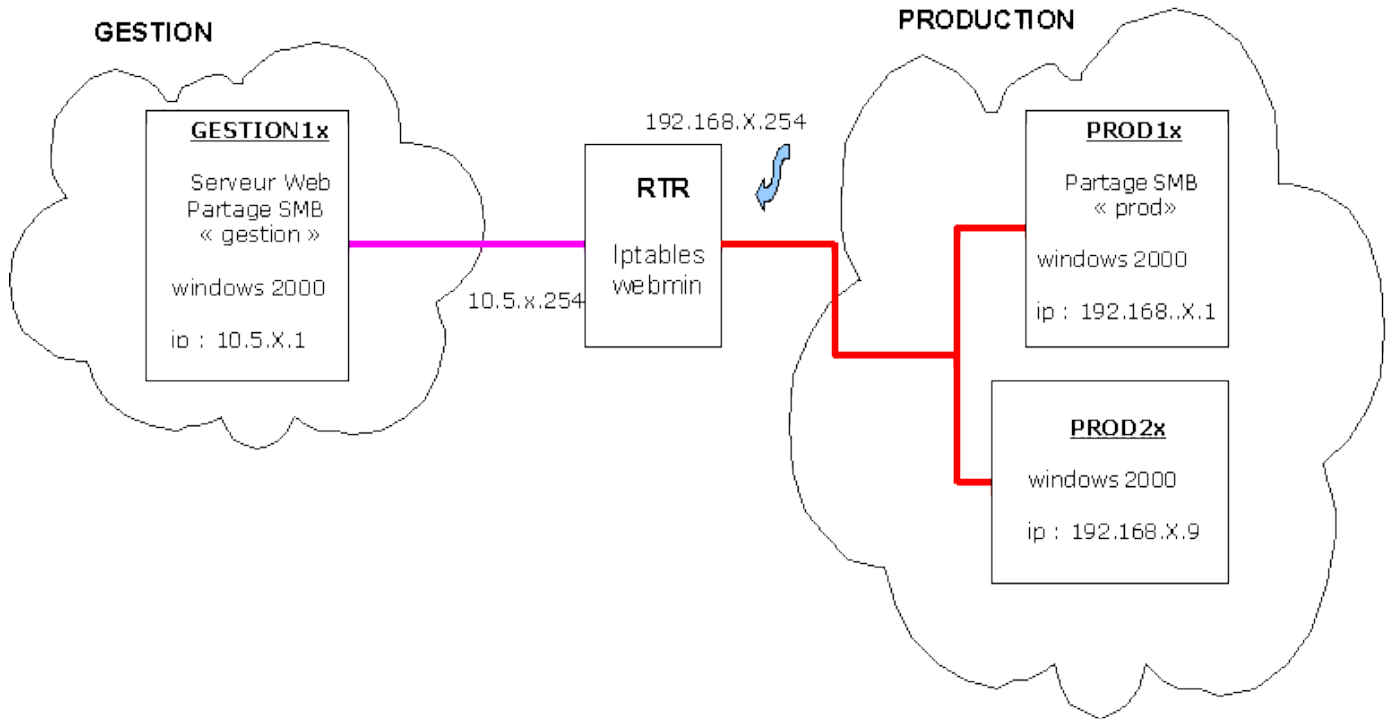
GESTION

GESTION1x

Serveur Web
Partage SMB
« gestion »

windows 2000

ip : 10.5.X.1

10.5.x.254

192.168.X.254

RTR

Iptables
webmin

PRODUCTION

PROD1x

Partage SMB
« prod»

windows 2000

ip : 192.168..X.1

PROD2x

windows 2000

ip : 192.168.X.9